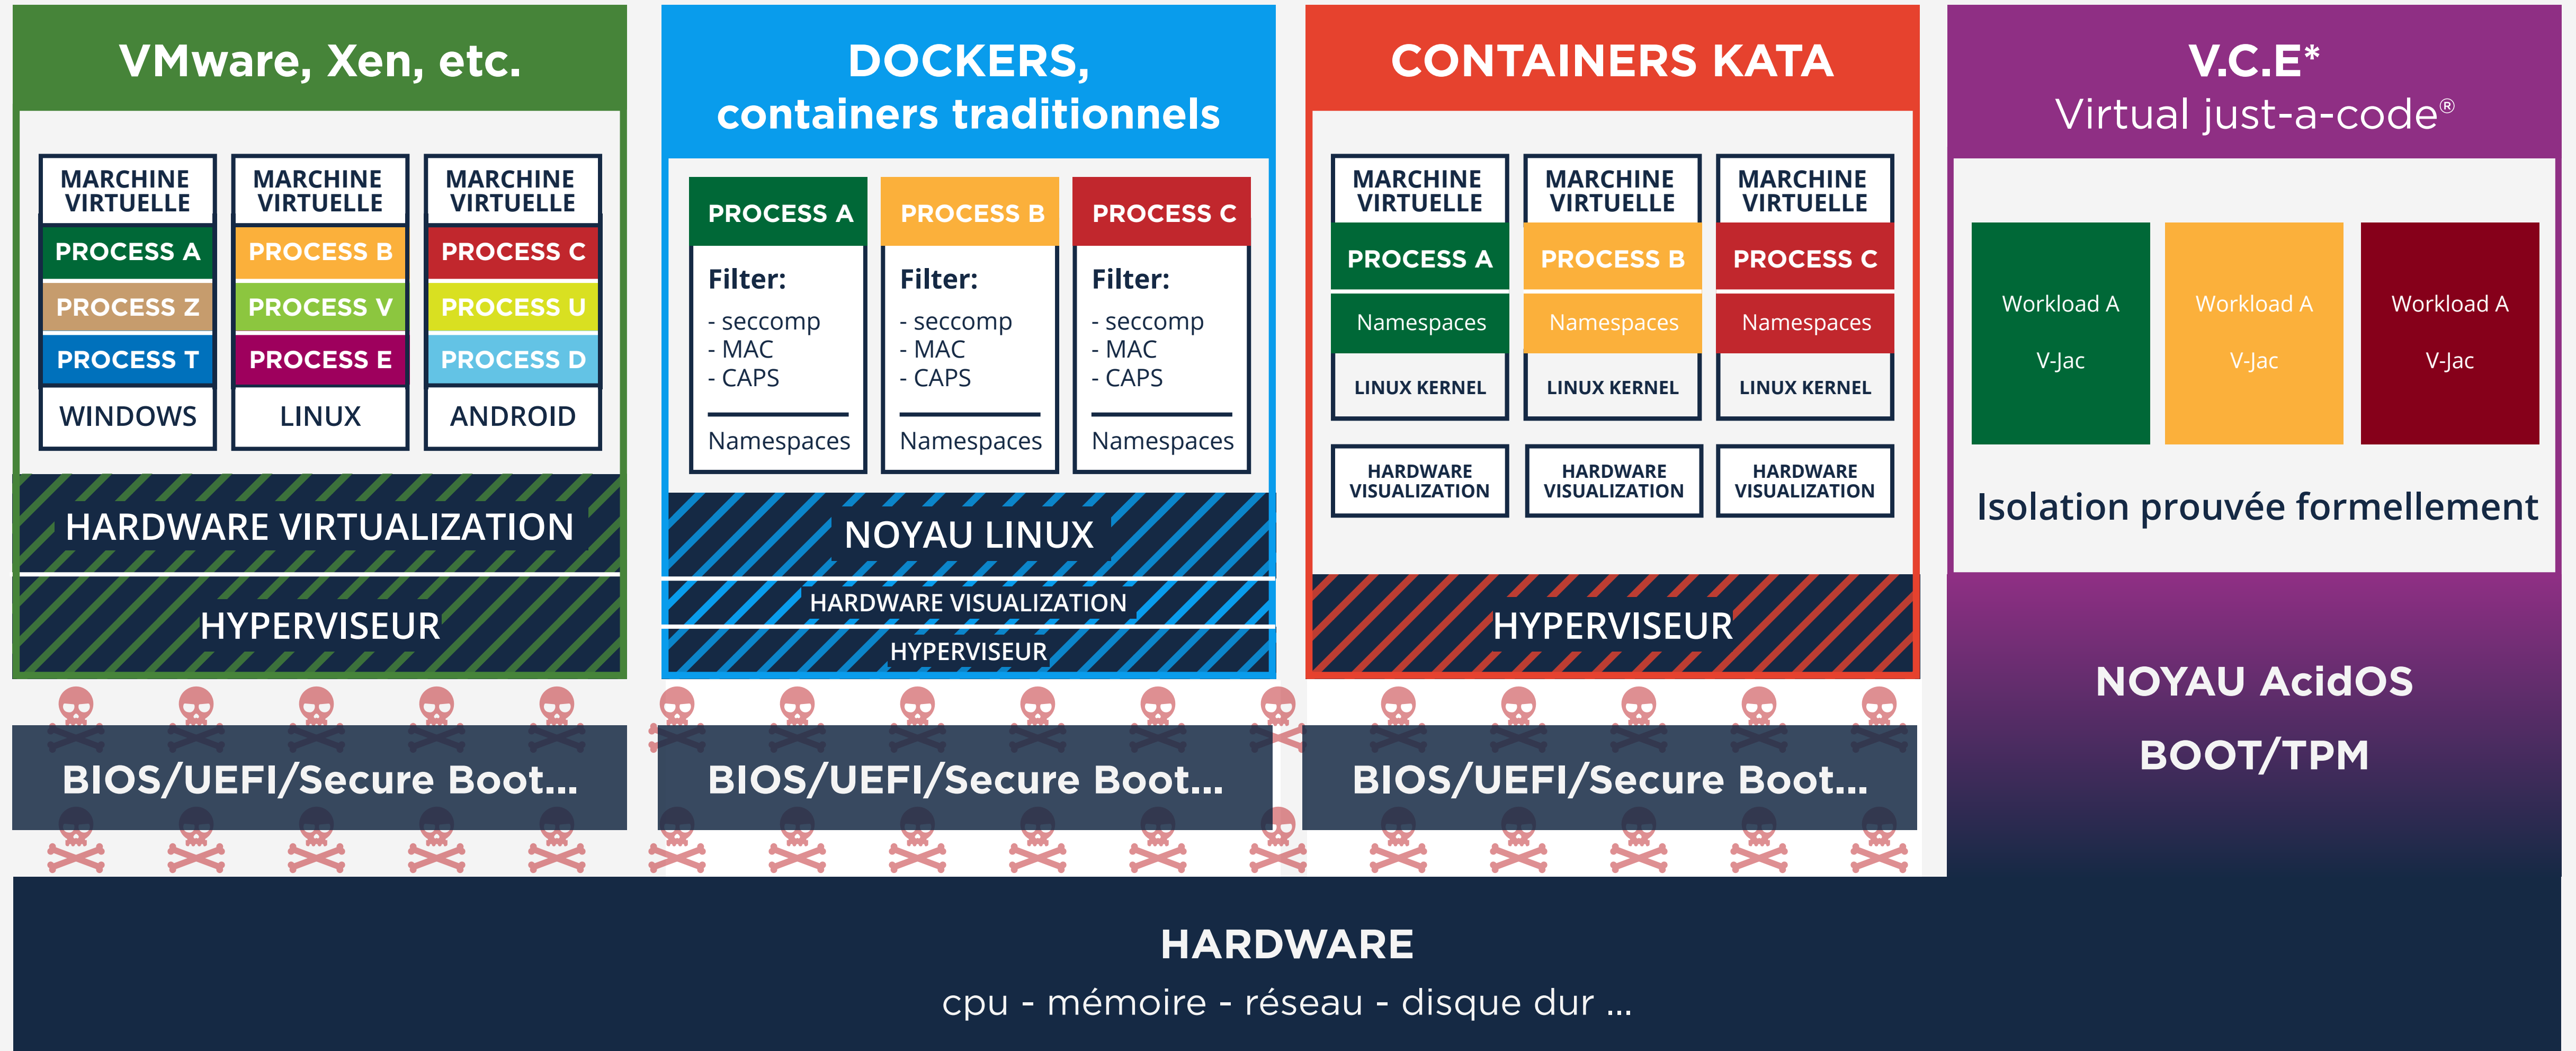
VMware, Xen, etc.

MARCHINE VIRTUELLE
PROCESS A
PROCESS Z
PROCESS T
WINDOWS

MARCHINE VIRTUELLE
PROCESS B
PROCESS V
PROCESS E
LINUX

MARCHINE VIRTUELLE
PROCESS C
PROCESS U
PROCESS D
ANDROID

HARDWARE VIRTUALIZATION

HYPERVISEUR

DOCKERS, containers traditionnels

PROCESS A
Filter:
- seccomp
- MAC
- CAPS
Namespaces

PROCESS B
Filter:
- seccomp
- MAC
- CAPS
Namespaces

PROCESS C
Filter:
- seccomp
- MAC
- CAPS
Namespaces

NOYAU LINUX

HARDWARE VISUALIZATION

HYPERVISEUR

CONTAINERS KATA

MARCHINE VIRTUELLE
PROCESS A
Namespaces
LINUX KERNEL

MARCHINE VIRTUELLE
PROCESS B
Namespaces
LINUX KERNEL

MARCHINE VIRTUELLE
PROCESS C
Namespaces
LINUX KERNEL

HARDWARE VISUALIZATION

HARDWARE VISUALIZATION

HARDWARE VISUALIZATION

HYPERVISEUR

V.C.E*
Virtual just-a-code®

Workload A
V-Jac

Workload A
V-Jac

Workload A
V-Jac

Isolation prouvée formellement

NOYAU AcidOS

BOOT/TPM

BIOS/UEFI/Secure Boot...

BIOS/UEFI/Secure Boot...

BIOS/UEFI/Secure Boot...

HARDWARE
cpu - mémoire - réseau - disque dur ...